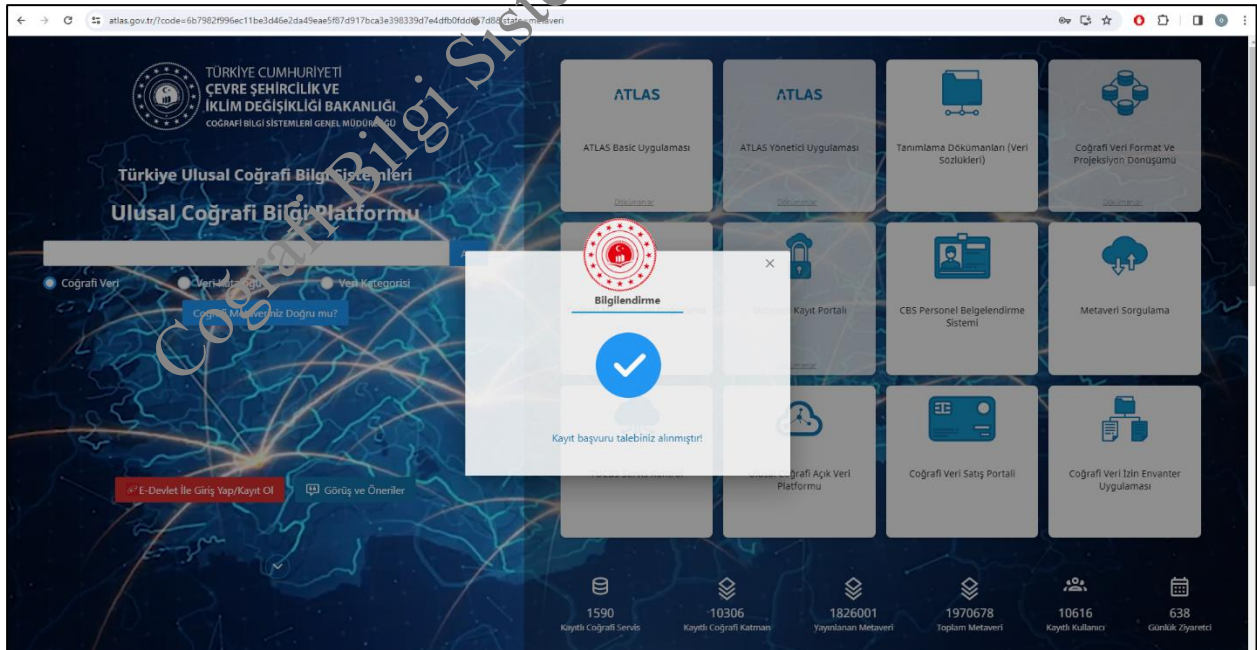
atlas.gov.tr/?code=6b7982f996ec11be3d46e2da49eae5f87d917bca3e398339d7e4dfb0fdd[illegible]7d8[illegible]state=metaveri

TÜRKİYE CUMHURİYETİ
ÇEVRE ŞEHİRCİLİK VE İKLİM DEĞİŞİKLİĞİ BAKANLIĞI
COĞRAFİ BİLGİ SİSTEMLERİ GENEL MÜDÜRLÜĞÜ

Türkiye Ulusal Coğrafi Bilgi Sistemleri

Ulusal Coğrafi Bilgi Platformu

Coğrafi Veri
Veri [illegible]
Veri Kategorisi

Coğrafi Metaveriniz Doğru mu?

E-Devlet İle Giriş Yap/Kayıt Ol
Görüş ve Öneriler

ATLAS
ATLAS Basic Uygulaması
Dokümanlar

ATLAS
ATLAS Yönetici Uygulaması
Dokümanlar

Tanımlama Dokümanları (Veri Sözlükleri)

Coğrafi Veri Format Ve Projeksiyon Dönüşümü
Dokümanlar

Kayıt Portalı

CBS Personel Belgelendirme Sistemi

Metaveri Sorgulama

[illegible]

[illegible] Coğrafi Açık Veri Platformu

Coğrafi Veri Satış Portalı

Coğrafi Veri İzin Envanter Uygulaması

Bilgilendirme

Kayıt başvuru talebiniz alınmıştır!

1590
Kayıtlı Coğrafi Servis

10306
Kayıtlı Coğrafi Katman

1826001
Yayınlanan Metaveri

1970678
Toplam Metaveri

10616
Kayıtlı Kullanıcı

638
Günlük Ziyaretçi

Coğrafi Bilgi Sist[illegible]